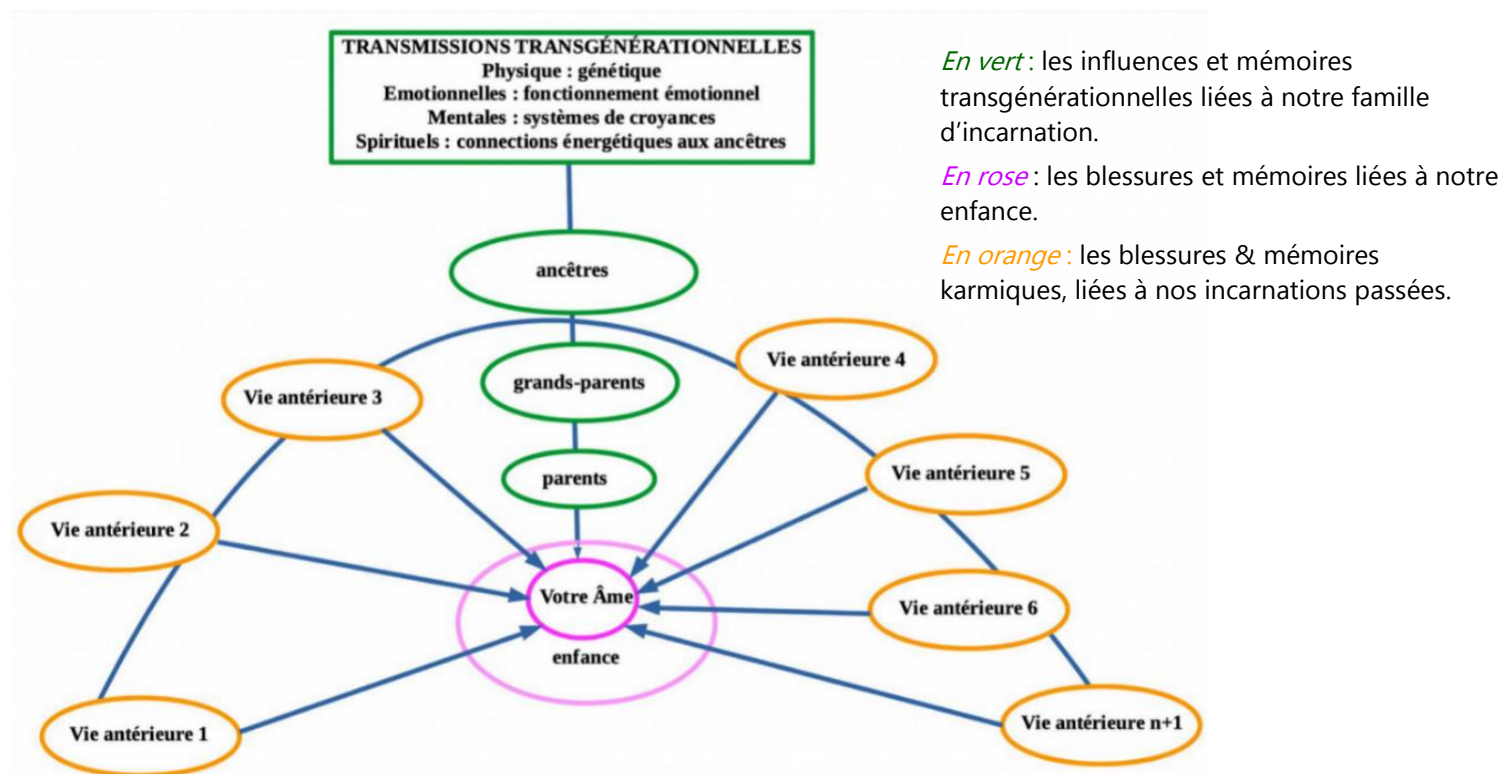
TRANSMISSIONS TRANSGÉNÉRATIONNELLES
Physique : génétique
Emotionnelles : fonctionnement émotionnel
Mentales : systèmes de croyances
Spirituels : connections énergétiques aux ancêtres

ancêtres

grands-parents

parents

Vie antérieure 3

Vie antérieure 4

Vie antérieure 5

Vie antérieure 2

Votre Âme

enfance

Vie antérieure 6

Vie antérieure 1

Vie antérieure n+1

En vert : les influences et mémoires transgénérationnelles liées à notre famille d'incarnation.

En rose : les blessures et mémoires liées à notre enfance.

En orange : les blessures & mémoires karmiques, liées à nos incarnations passées.